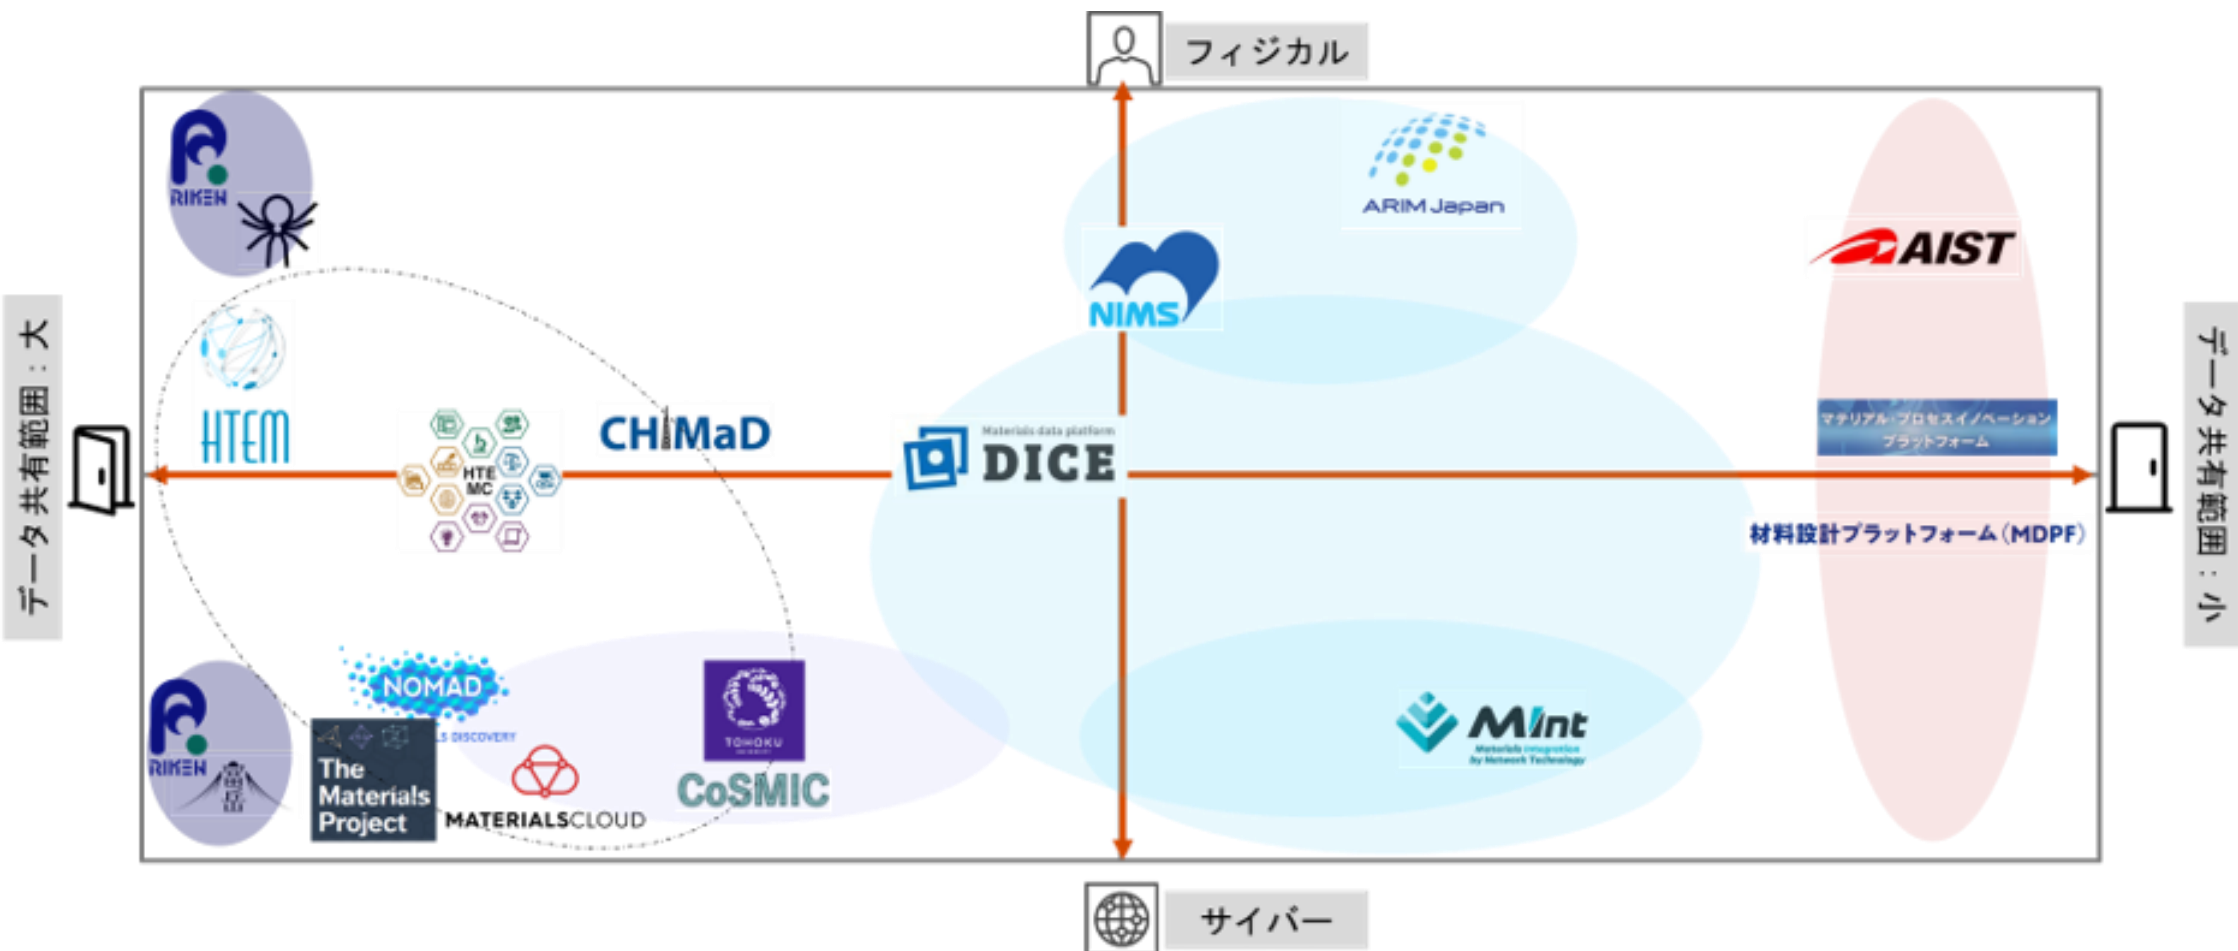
フィジカル

RIKEN

ARIM Japan

AIST

NIMS

データ共有範囲：大

データ共有範囲：小

HTEM

HTE MC

CHiMaD

Materials data platform DICE

マテリアル・プロセスイノベーション プラットフォーム

材料設計プラットフォーム（MDPF）

RIKEN

NOMAD

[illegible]LS DISCOVERY

The Materials Project

MATERIALSCLOUD

TOHOKU

CoSMIC

MInt Materials integration by Network Technology

サイバー